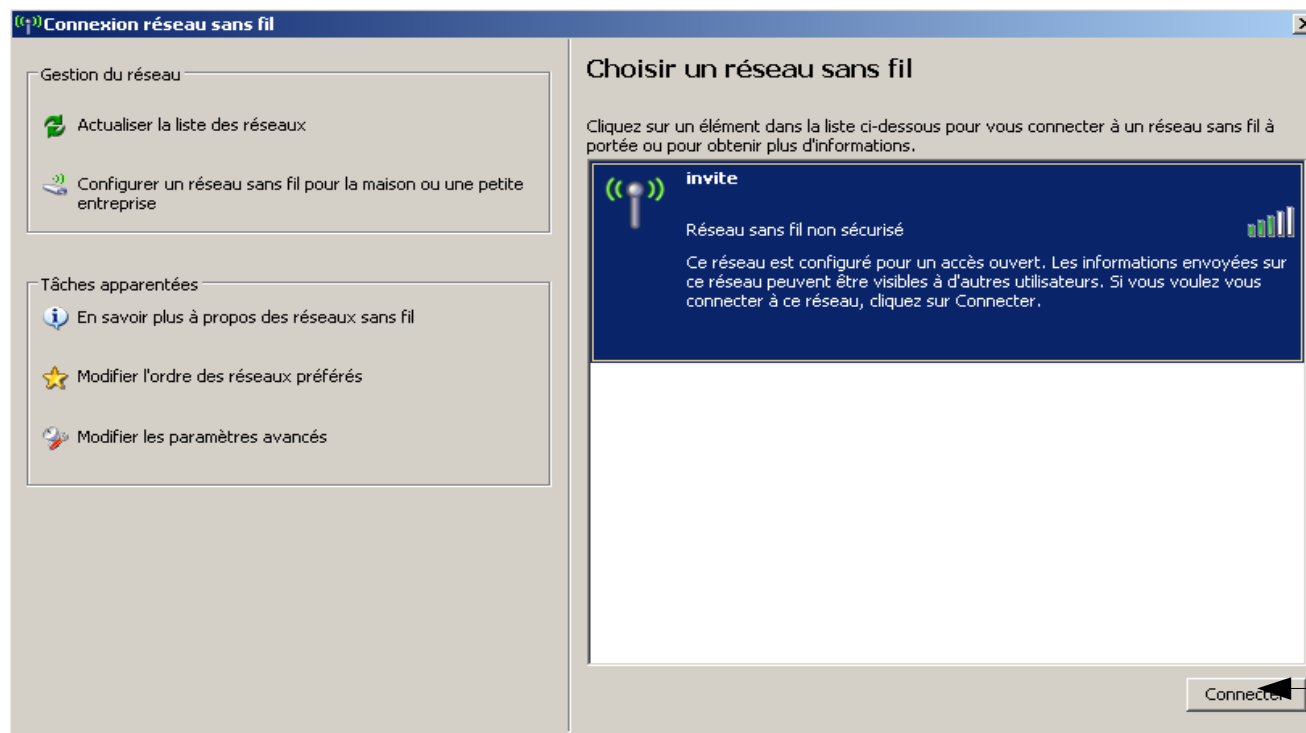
Connexion réseau sans fil

Gestion du réseau

Actualiser la liste des réseaux

Configurer un réseau sans fil pour la maison ou une petite entreprise

Tâches apparentées

En savoir plus à propos des réseaux sans fil

Modifier l'ordre des réseaux préférés

Modifier les paramètres avancés

Choisir un réseau sans fil

Cliquez sur un élément dans la liste ci-dessous pour vous connecter à un réseau sans fil à portée ou pour obtenir plus d'informations.

invite

Réseau sans fil non sécurisé

Ce réseau est configuré pour un accès ouvert. Les informations envoyées sur ce réseau peuvent être visibles à d'autres utilisateurs. Si vous voulez vous connecter à ce réseau, cliquez sur Connecter.

Connecter